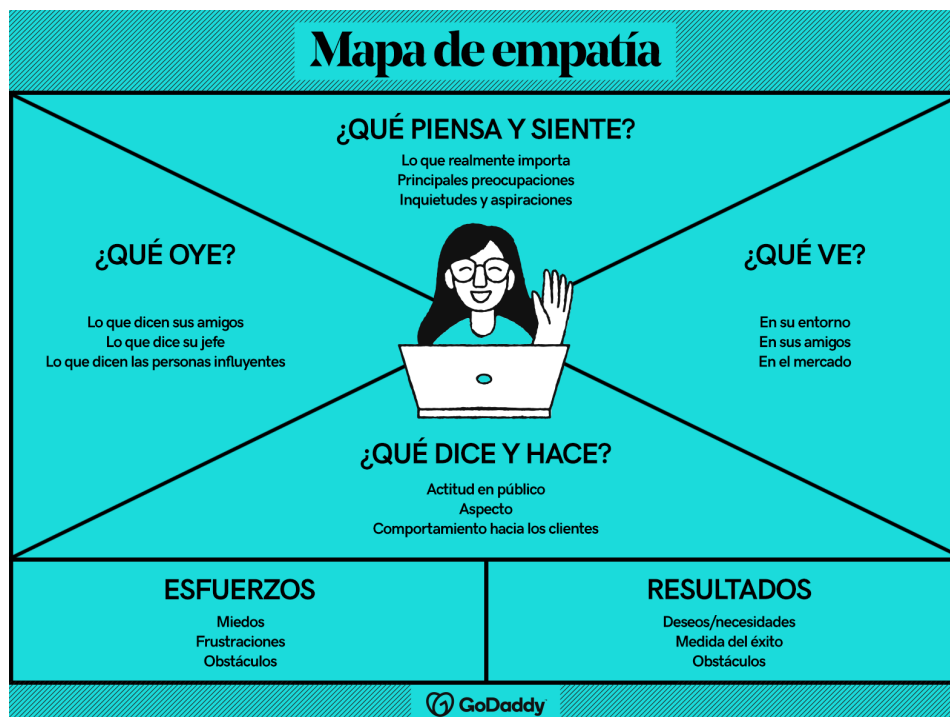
Mapa de empatía

¿QUÉ PIENSA Y SIENTE?
Lo que realmente importa
Principales preocupaciones
Inquietudes y aspiraciones

¿QUÉ OYE?
Lo que dicen sus amigos
Lo que dice su jefe
Lo que dicen las personas influyentes

¿QUÉ VE?
En su entorno
En sus amigos
En el mercado

¿QUÉ DICE Y HACE?
Actitud en público
Aspecto
Comportamiento hacia los clientes

ESFUERZOS
Miedos
Frustraciones
Obstáculos

RESULTADOS
Deseos/necesidades
Medida del éxito
Obstáculos

GoDaddy